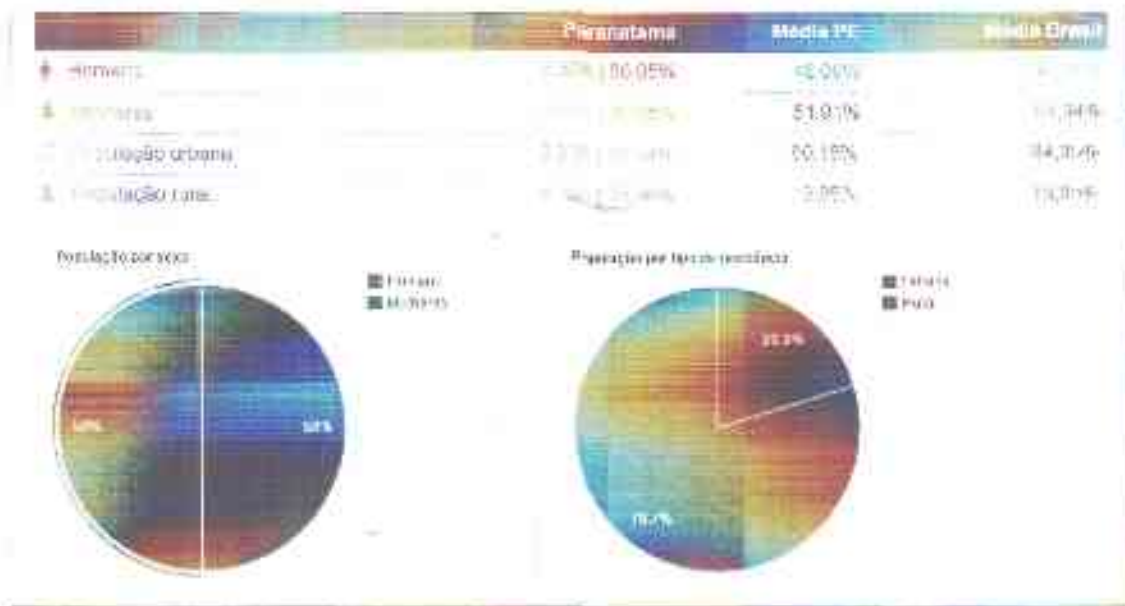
| | Paranatama | Média PE | Média Brasil |
|---|---|---|---|
| Homens | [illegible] 50,05% | 48,09% | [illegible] |
| Mulheres | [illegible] | 51,91% | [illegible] 34% |
| População urbana | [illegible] | 80,15% | 84,36% |
| População rural | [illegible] 21,99% | 19,85% | 15,64% |

População por sexo

Homens
Mulheres

50%
50%

População por tipo de residência

Urbana
Rural

22,0%
78,0%